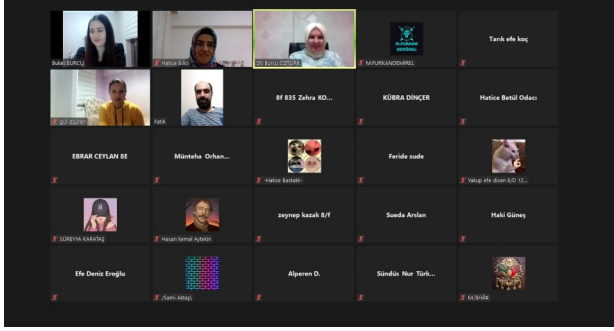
Buket BURCU
Hatice Bilici
Dilek Bulcu ÖZTÜRK
M.FURKANDEMİREL
Tarık efe koç
gül güzel
Fatih
8f 835 Zehra KO...
KÜBRA DİNÇER
Hatice Betül Odacı
EBRAR CEYLAN 8E
Münteha Orhan...
-Hatice Bastekli-
Feride sude
Yakup efe divan 8/D 12...
SÜREYYA KARATAŞ
Hasan kemal Aytekin
zeynep kazak 8/f
Sueda Arslan
Haki Güneş
Efe Deniz Eroğlu
/Sami Aktaş\
Alperen D.
Sündüs Nur Türk...
M.İSHAK